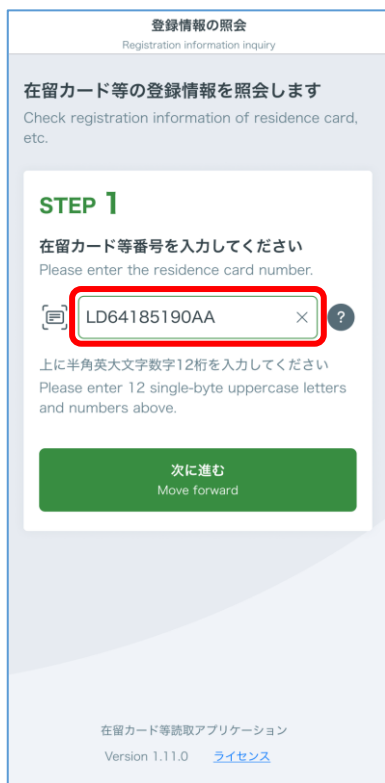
登録情報の照会
Registration information inquiry

在留カード等の登録情報を照会します
Check registration information of residence card, etc.

STEP 1

在留カード等番号を入力してください
Please enter the residence card number.

LD64185190AA ×

?

上に半角英大文字数字12桁を入力してください
Please enter 12 single-byte uppercase letters and numbers above.

次に進む
Move forward

在留カード等読取アプリケーション
Version 1.11.0 ライセンス